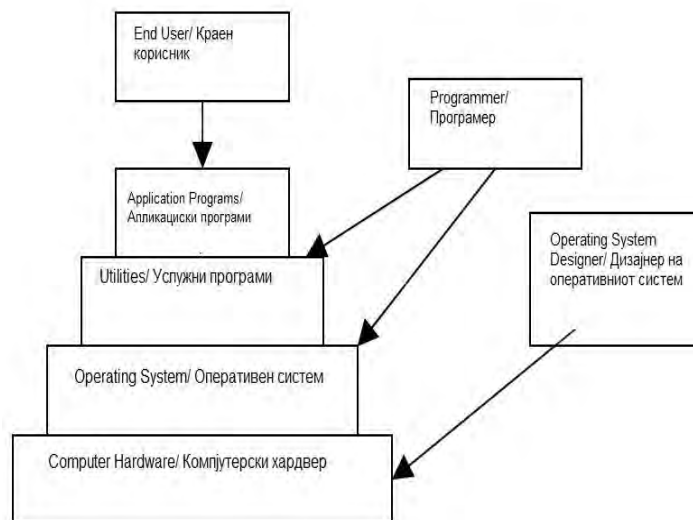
End User/ Краен корисник

Programmer/ Програмер

Application Programs/ Апликациски програми

Operating System Designer/ Дизајнер на оперативниот систем

Utilities/ Услужни програми

Operating System/ Оперативен систем

Computer Hardware/ Компјутерски хардвер